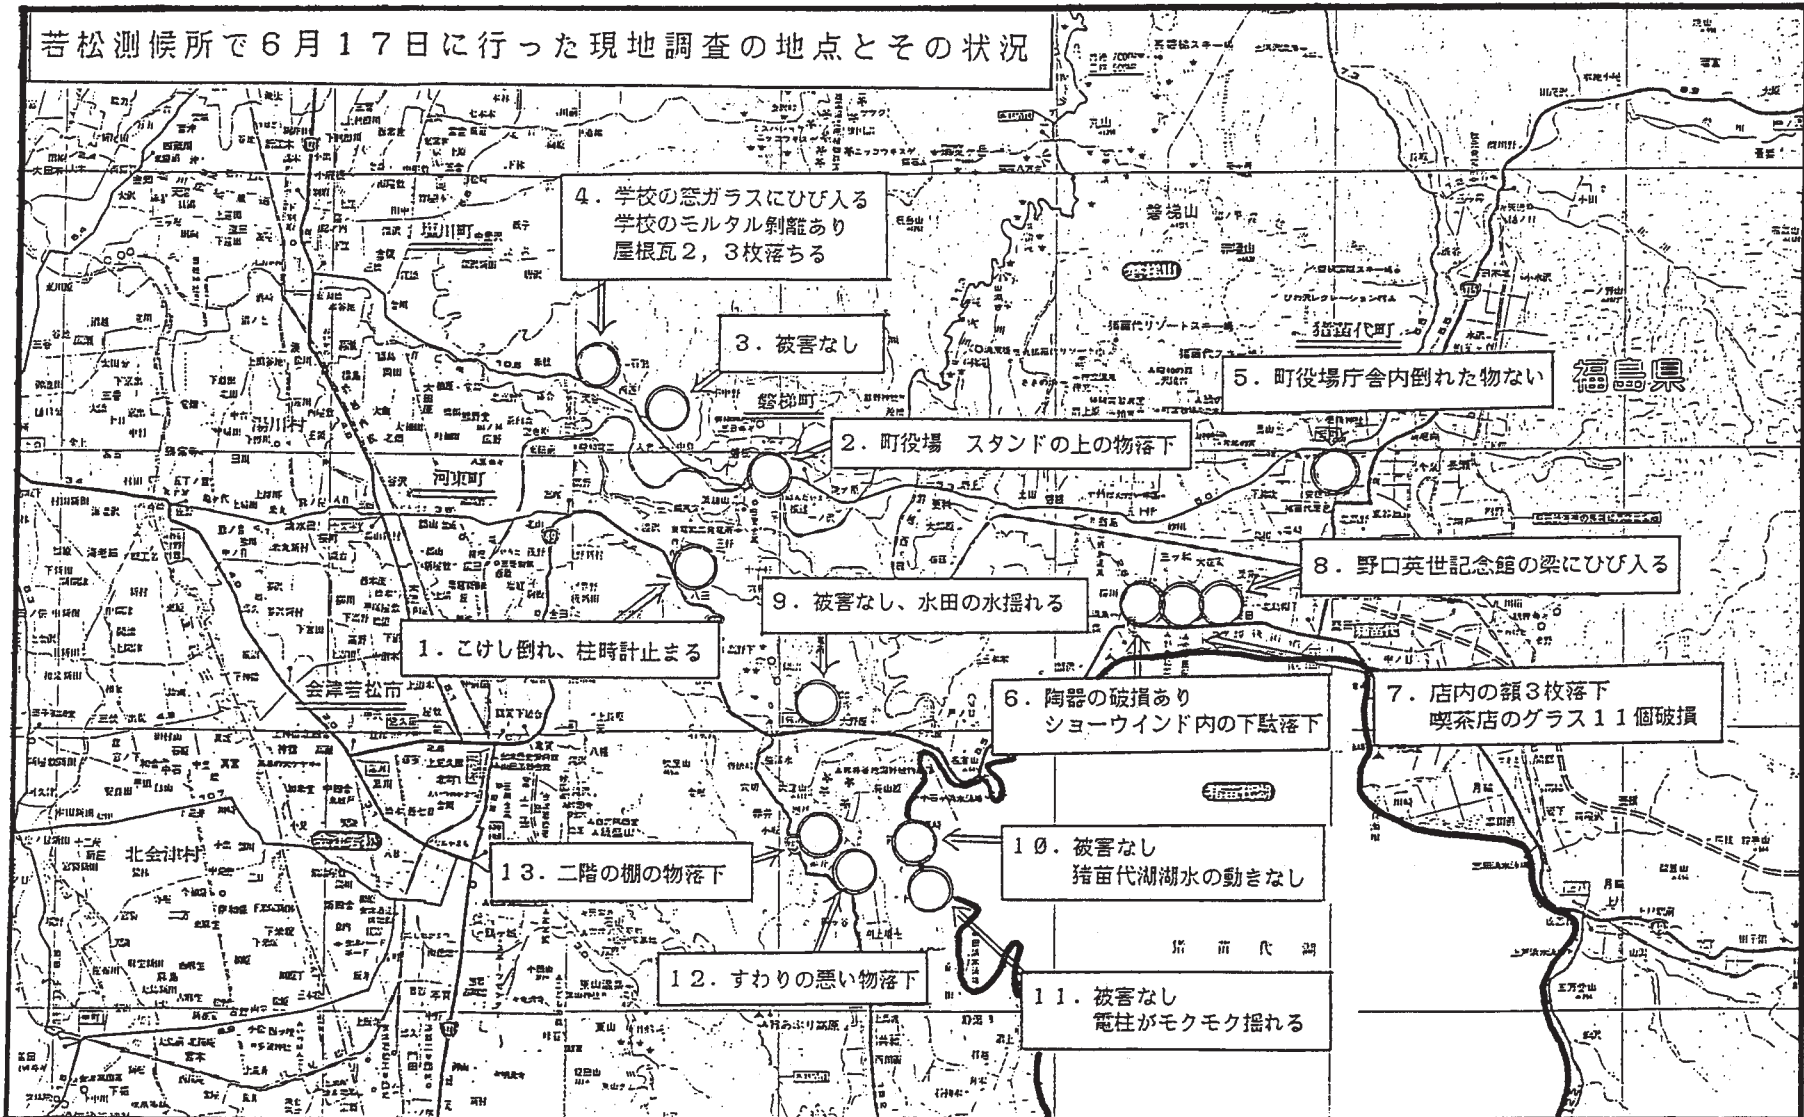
若松測候所で6月17日に行った現地調査の地点とその状況

4．学校の窓ガラスにひび入る
学校のモルタル剥離あり
屋根瓦2，3枚落ちる

3．被害なし

5．町役場庁舎内倒れた物ない

福島県

2．町役場　スタンドの上の物落下

8．野口英世記念館の梁にひび入る

9．被害なし、水田の水揺れる

1．こけし倒れ、柱時計止まる

6．陶器の破損あり
ショーウインド内の下駄落下

7．店内の額3枚落下
喫茶店のグラス11個破損

10．被害なし
猪苗代湖湖水の動きなし

13．二階の棚の物落下

12．すわりの悪い物落下

11．被害なし
電柱がモクモク揺れる

磐梯山
猪苗代町
磐梯町
河東町
会津若松市
北会津村
塩川町
湯川村
猪苗代湖